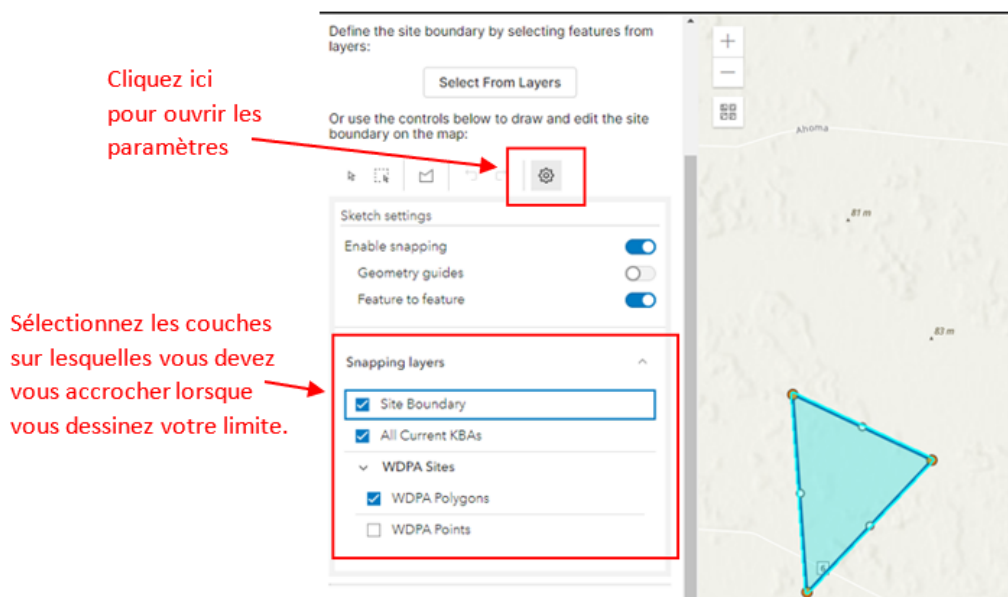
Define the site boundary by selecting features from layers:

Select From Layers

Or use the controls below to draw and edit the site boundary on the map:

Cliquez ici pour ouvrir les paramètres

Sketch settings

Enable snapping

Geometry guides

Feature to feature

Sélectionnez les couches sur lesquelles vous devez vous accrocher lorsque vous dessinez votre limite.

Snapping layers

Site Boundary

All Current KBAs

WDPA Sites

WDPA Polygons

WDPA Points

+

−

Ahoma

81 m

83 m